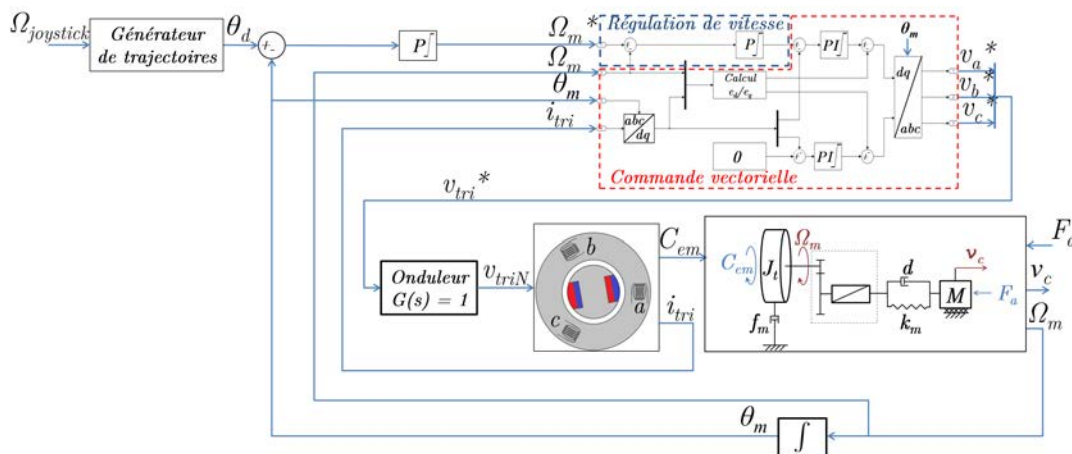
$\Omega_{joystick}$

Générateur de trajectoires

$\theta_d$

+ -

$P\int$

$\Omega_m{}^*$

Régulation de vitesse

$\Omega_m$

$\theta_m$

$i_{tri}$

$P\int$

$PI\int$

$\theta_m$

Calcul $e_d/e_q$

abc/dq

dq/abc

$v_a{}^*$

$v_b{}^*$

$v_c{}^*$

0

$PI\int$

Commande vectorielle

$v_{tri}{}^*$

Onduleur $G(s) = 1$

$v_{triN}$

b

c

a

$C_{em}$

$i_{tri}$

$C_{em}$

$J_t$

$\Omega_m$

$f_m$

d

$k_m$

M

$v_c$

$F_a$

$F_{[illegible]}$

$v_c$

$\Omega_m$

$\theta_m$

$\int$